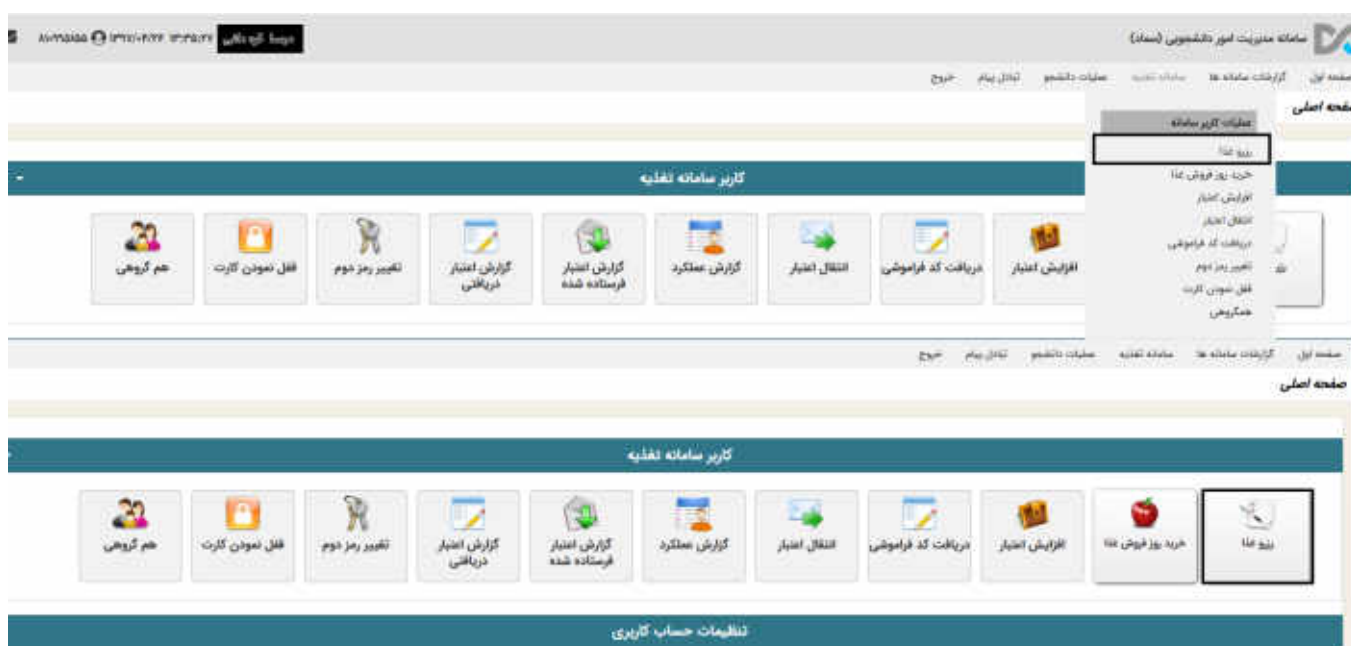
سامانه مدیریت امور دانشجویی (سماد)

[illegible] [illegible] ۱۳۹۷/۰۴/۲۴ ۱۳:۴۵:۲۷ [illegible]

صفحه اول گزارشات سامانه ها سامانه تغذیه عملیات دانشجو تبادل پیام خروج

صفحه اصلی

عملیات کاربر سامانه
رزرو غذا
خرید روز فروش غذا
افزایش اعتبار
انتقال اعتبار
دریافت کد فراموشی
تغییر رمز دوم
قفل نمودن کارت
همگروهی

کاربر سامانه تغذیه

افزایش اعتبار دریافت کد فراموشی انتقال اعتبار گزارش عملکرد گزارش اعتبار فرستاده شده گزارش اعتبار دریافتی تغییر رمز دوم قفل نمودن کارت هم گروهی

صفحه اول گزارشات سامانه ها سامانه تغذیه عملیات دانشجو تبادل پیام خروج

صفحه اصلی

کاربر سامانه تغذیه

رزرو غذا خرید روز فروش غذا افزایش اعتبار دریافت کد فراموشی انتقال اعتبار گزارش عملکرد گزارش اعتبار فرستاده شده گزارش اعتبار دریافتی تغییر رمز دوم قفل نمودن کارت هم گروهی

تنظیمات حساب کاربری